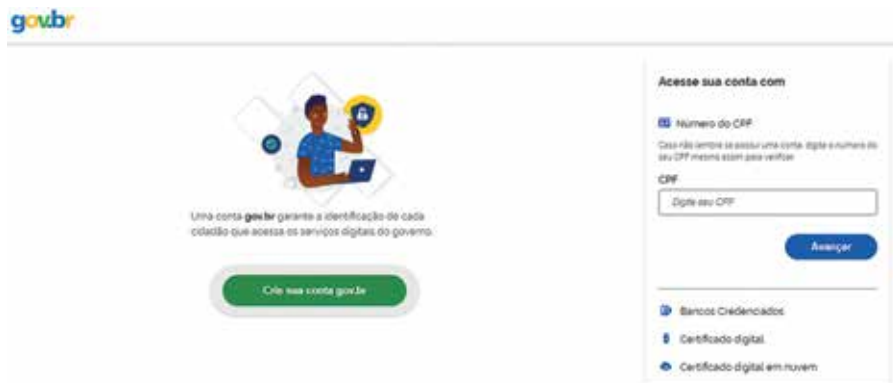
gov.br

Uma conta gov.br garante a identificação de cada cidadão que acessa os serviços digitais do governo.

Crie sua conta gov.br

Acesse sua conta com

Número do CPF

Caso não lembre se possui uma conta, digite o número do seu CPF mesmo assim para verificar.

CPF

Digite seu CPF

Avançar

Bancos Credenciados

Certificado digital

Certificado digital em nuvem